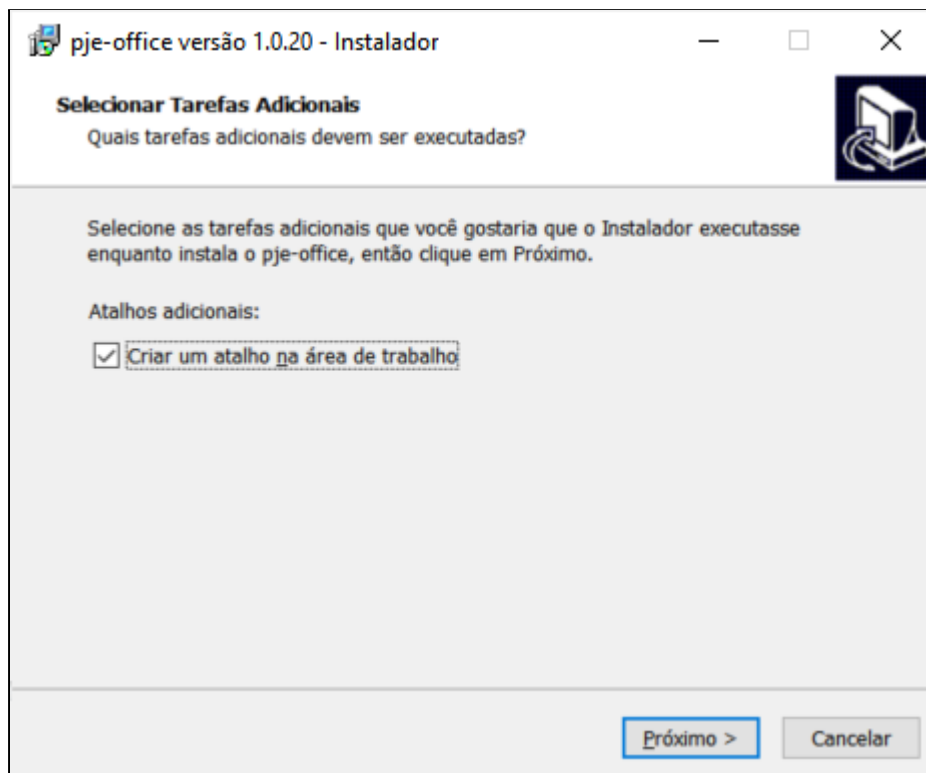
pje-office versão 1.0.20 - Instalador

Selecionar Tarefas Adicionais
Quais tarefas adicionais devem ser executadas?

Selecione as tarefas adicionais que você gostaria que o Instalador executasse enquanto instala o pje-office, então clique em Próximo.

Atalhos adicionais:

☑ Criar um atalho na área de trabalho

Próximo >
Cancelar